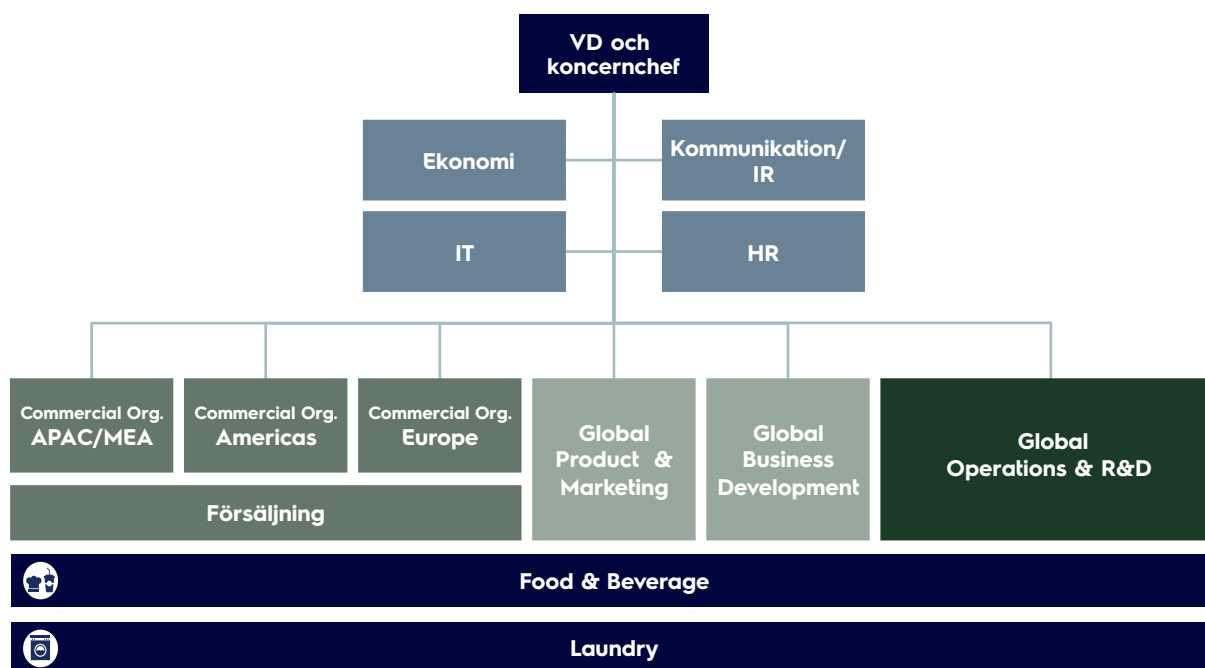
VD och koncernchef

Ekonomi

Kommunikation/ IR

IT

HR

Commercial Org. APAC/MEA

Commercial Org. Americas

Commercial Org. Europe

Global Product & Marketing

Global Business Development

Global Operations & R&D

Försäljning

Food & Beverage

Laundry